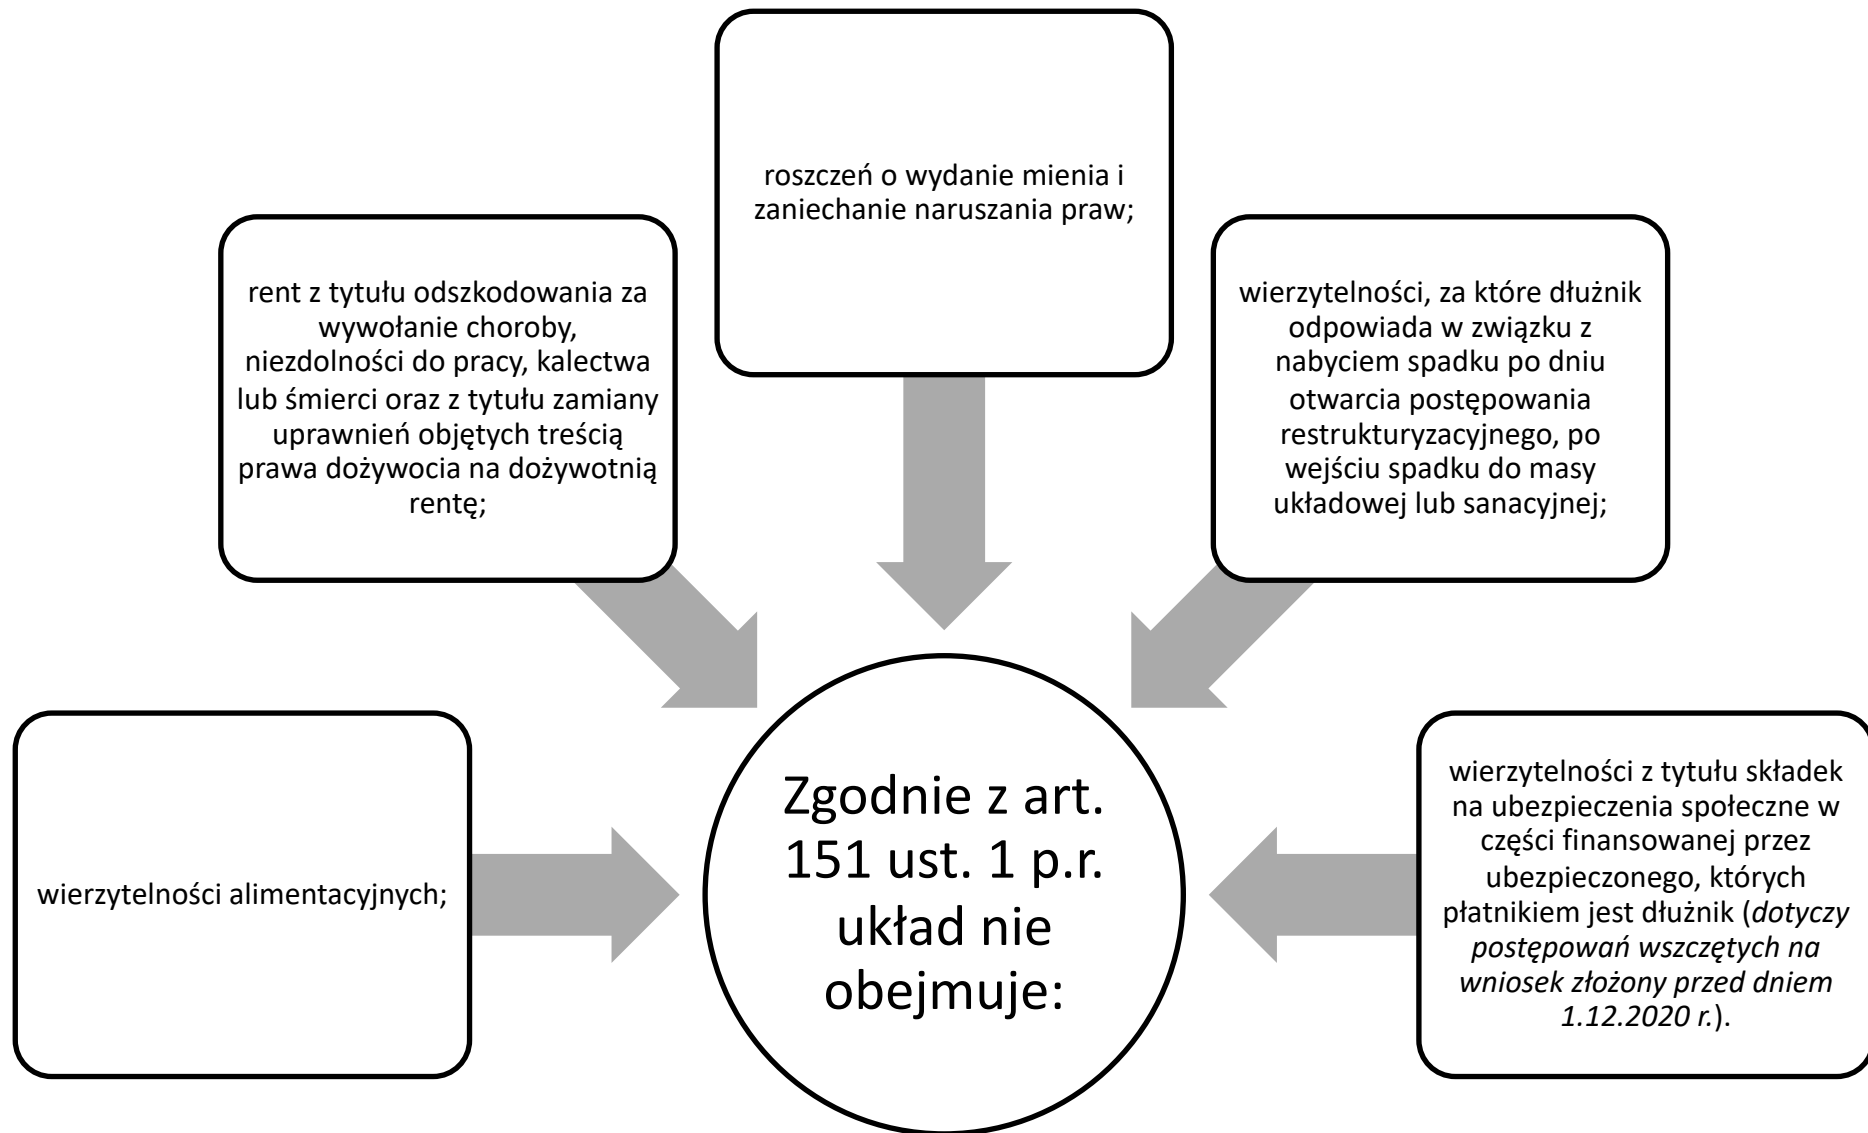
Zgodnie z art. 151 ust. 1 p.r. układ nie obejmuje:

wierzytelności alimentacyjnych;

rent z tytułu odszkodowania za wywołanie choroby, niezdolności do pracy, kalectwa lub śmierci oraz z tytułu zamiany uprawnień objętych treścią prawa dożywocia na dożywotnią rentę;

roszczeń o wydanie mienia i zaniechanie naruszania praw;

wierzytelności, za które dłużnik odpowiada w związku z nabyciem spadku po dniu otwarcia postępowania restrukturyzacyjnego, po wejściu spadku do masy układowej lub sanacyjnej;

wierzytelności z tytułu składek na ubezpieczenia społeczne w części finansowanej przez ubezpieczonego, których płatnikiem jest dłużnik (dotyczy postępowań wszczętych na wniosek złożony przed dniem 1.12.2020 r.).